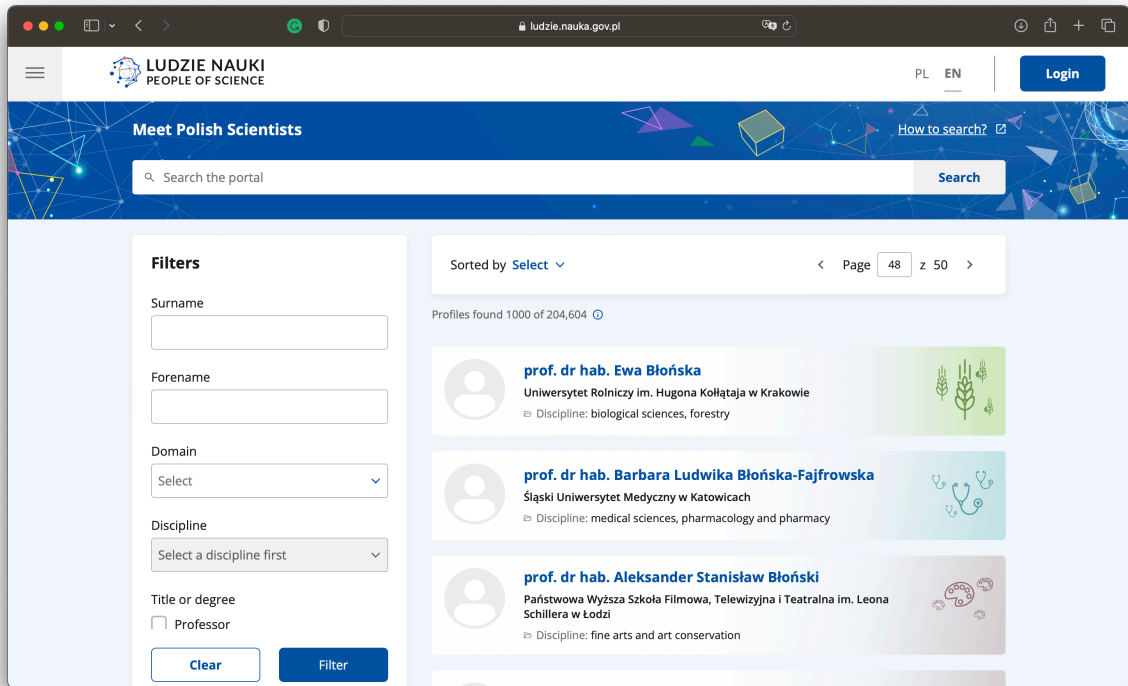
ludzie.nauka.gov.pl

LUDZIE NAUKI
PEOPLE OF SCIENCE

PL EN

Login

Meet Polish Scientists

How to search?

Search the portal

Search

Filters

Surname

Forename

Domain

Select

Discipline

Select a discipline first

Title or degree

Professor

Clear

Filter

Sorted by Select

Page 48 z 50

Profiles found 1000 of 204,604

prof. dr hab. Ewa Błońska
Uniwersytet Rolniczy im. Hugona Kołłątaja w Krakowie
Discipline: biological sciences, forestry

prof. dr hab. Barbara Ludwika Błońska-Fajfrowska
Śląski Uniwersytet Medyczny w Katowicach
Discipline: medical sciences, pharmacology and pharmacy

prof. dr hab. Aleksander Stanisław Błoński
Państwowa Wyższa Szkoła Filmowa, Telewizyjna i Teatralna im. Leona Schillera w Łodzi
Discipline: fine arts and art conservation